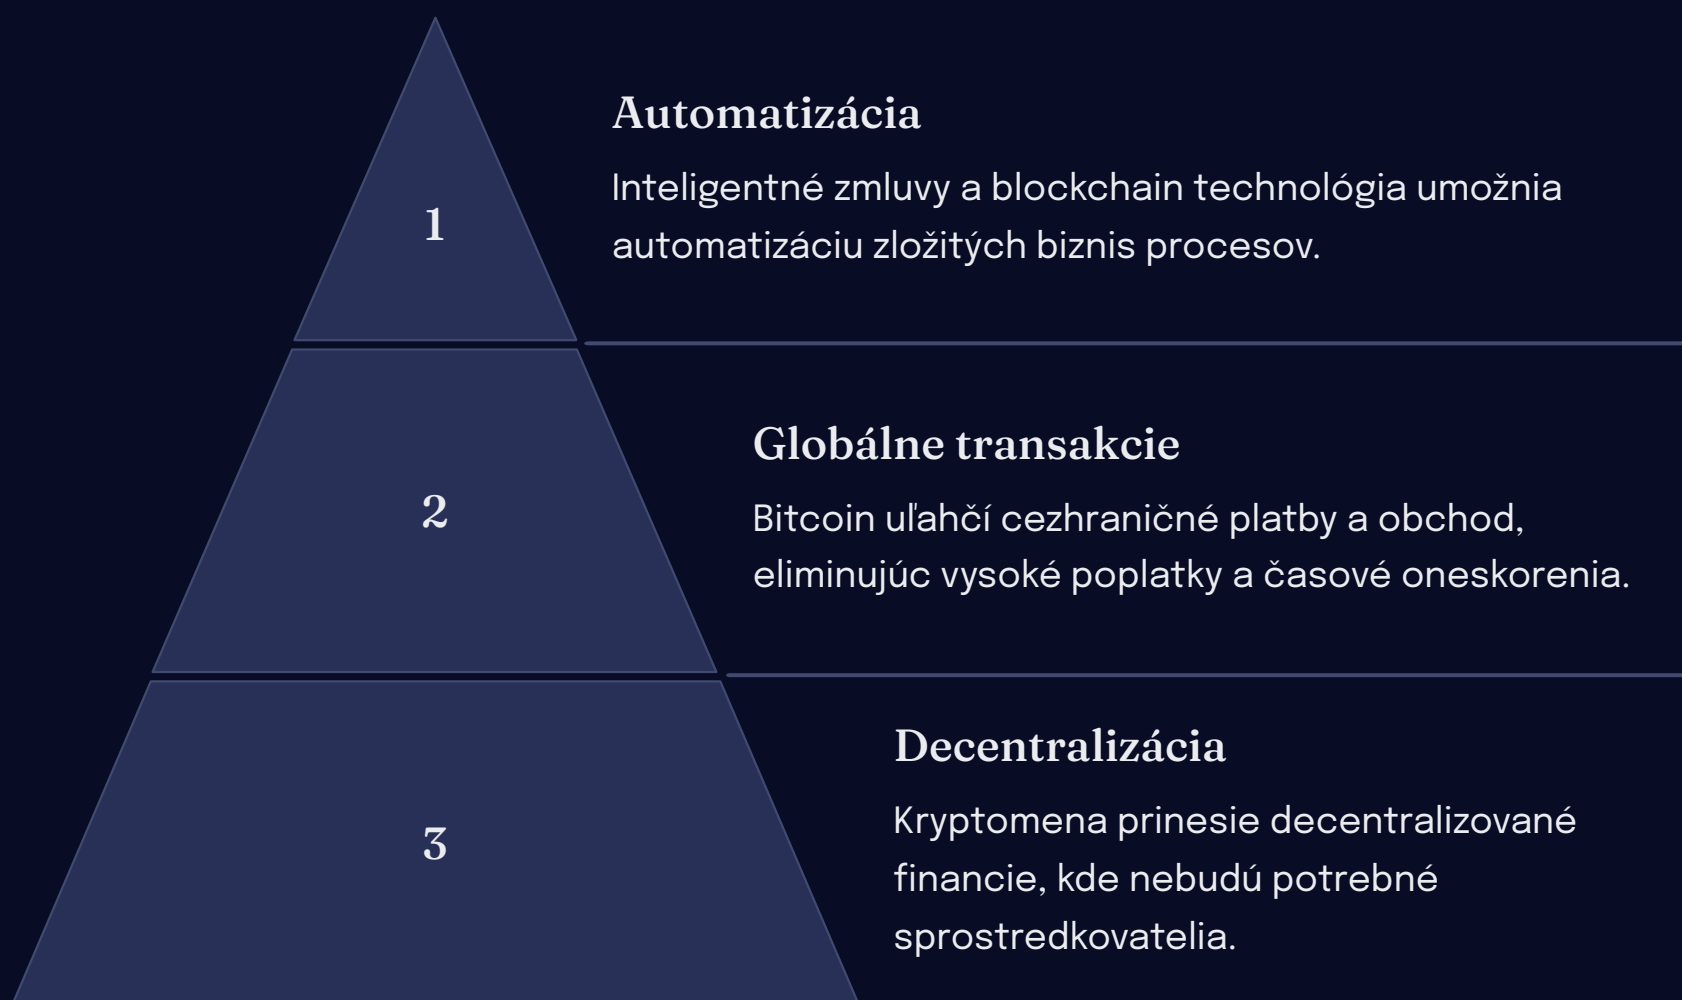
1

Automatizácia

Inteligentné zmluvy a blockchain technológia umožnia automatizáciu zložitých biznis procesov.

2

Globálne transakcie

Bitcoin uľahčí cezhraničné platby a obchod, eliminujúc vysoké poplatky a časové oneskorenia.

3

Decentralizácia

Kryptomena prinesie decentralizované financie, kde nebudú potrebné sprostredkovatelia.